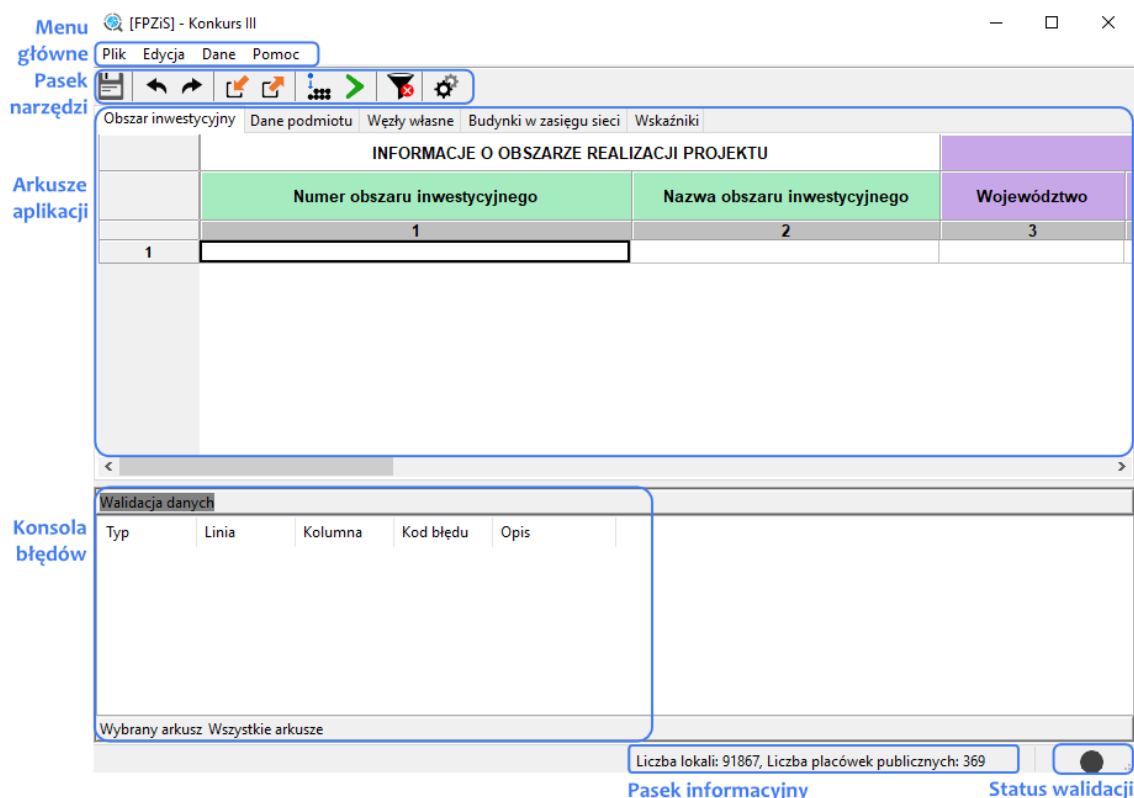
Menu główne

[FPZiS] - Konkurs III

Plik Edycja Dane Pomoc

Pasek narzędzi

Arkusze aplikacji

Obszar inwestycyjny | Dane podmiotu | Węzły własne | Budynki w zasięgu sieci | Wskaźniki

INFORMACJE O OBSZARZE REALIZACJI PROJEKTU

| | Numer obszaru inwestycyjnego | Nazwa obszaru inwestycyjnego | Województwo |
|---|---|---|---|
| | 1 | 2 | 3 |
| 1 | | | |

Konsola błędów

Walidacja danych

| Typ | Linia | Kolumna | Kod błędu | Opis |
|---|---|---|---|---|

Wybrany arkusz Wszystkie arkusze

Liczba lokali: 91867, Liczba placówek publicznych: 369

Pasek informacyjny

Status walidacji